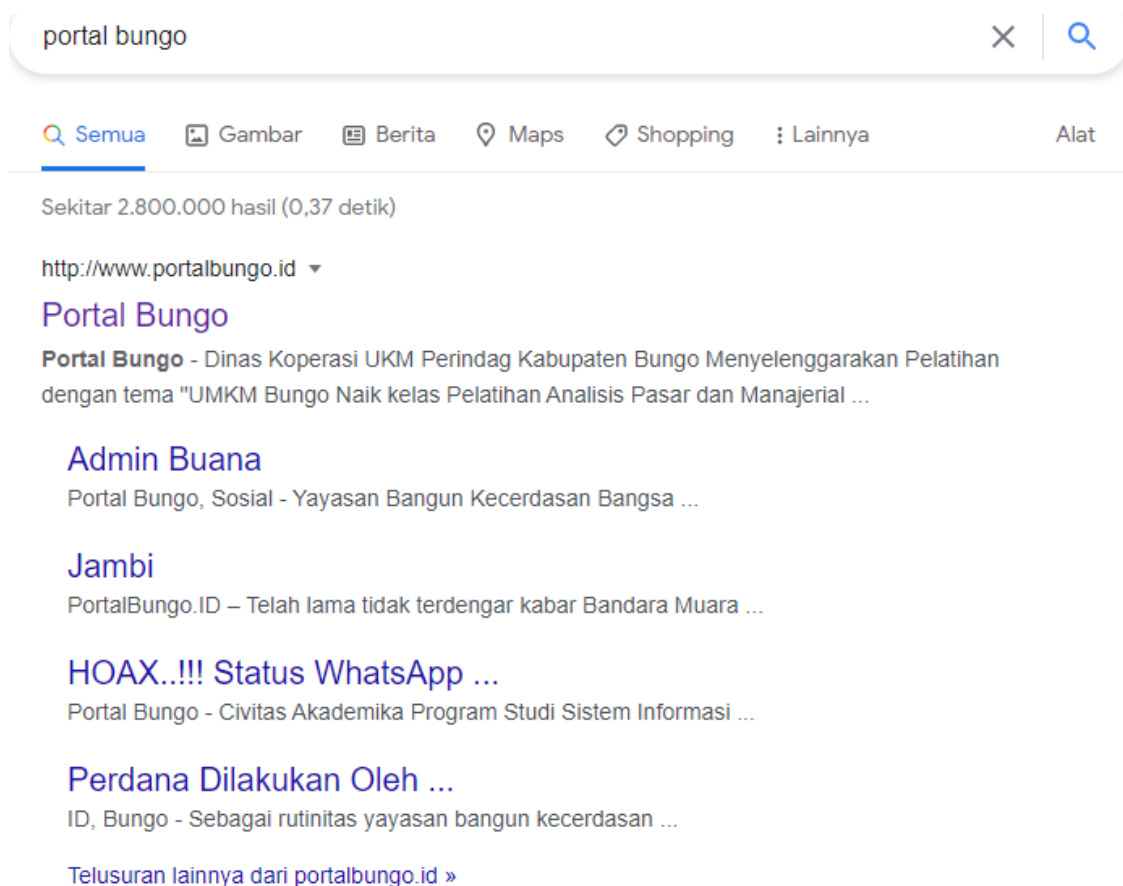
portal bungo

Semua Gambar Berita Maps Shopping Lainnya Alat

Sekitar 2.800.000 hasil (0,37 detik)

http://www.portalbungo.id

Portal Bungo

**Portal Bungo** - Dinas Koperasi UKM Perindag Kabupaten Bungo Menyelenggarakan Pelatihan dengan tema "UMKM Bungo Naik kelas Pelatihan Analisis Pasar dan Manajerial ...

Admin Buana

Portal Bungo, Sosial - Yayasan Bangun Kecerdasan Bangsa ...

Jambi

PortalBungo.ID – Telah lama tidak terdengar kabar Bandara Muara ...

HOAX..!!! Status WhatsApp ...

Portal Bungo - Civitas Akademika Program Studi Sistem Informasi ...

Perdana Dilakukan Oleh ...

ID, Bungo - Sebagai rutinitas yayasan bangun kecerdasan ...

Telusuran lainnya dari portalbungo.id »